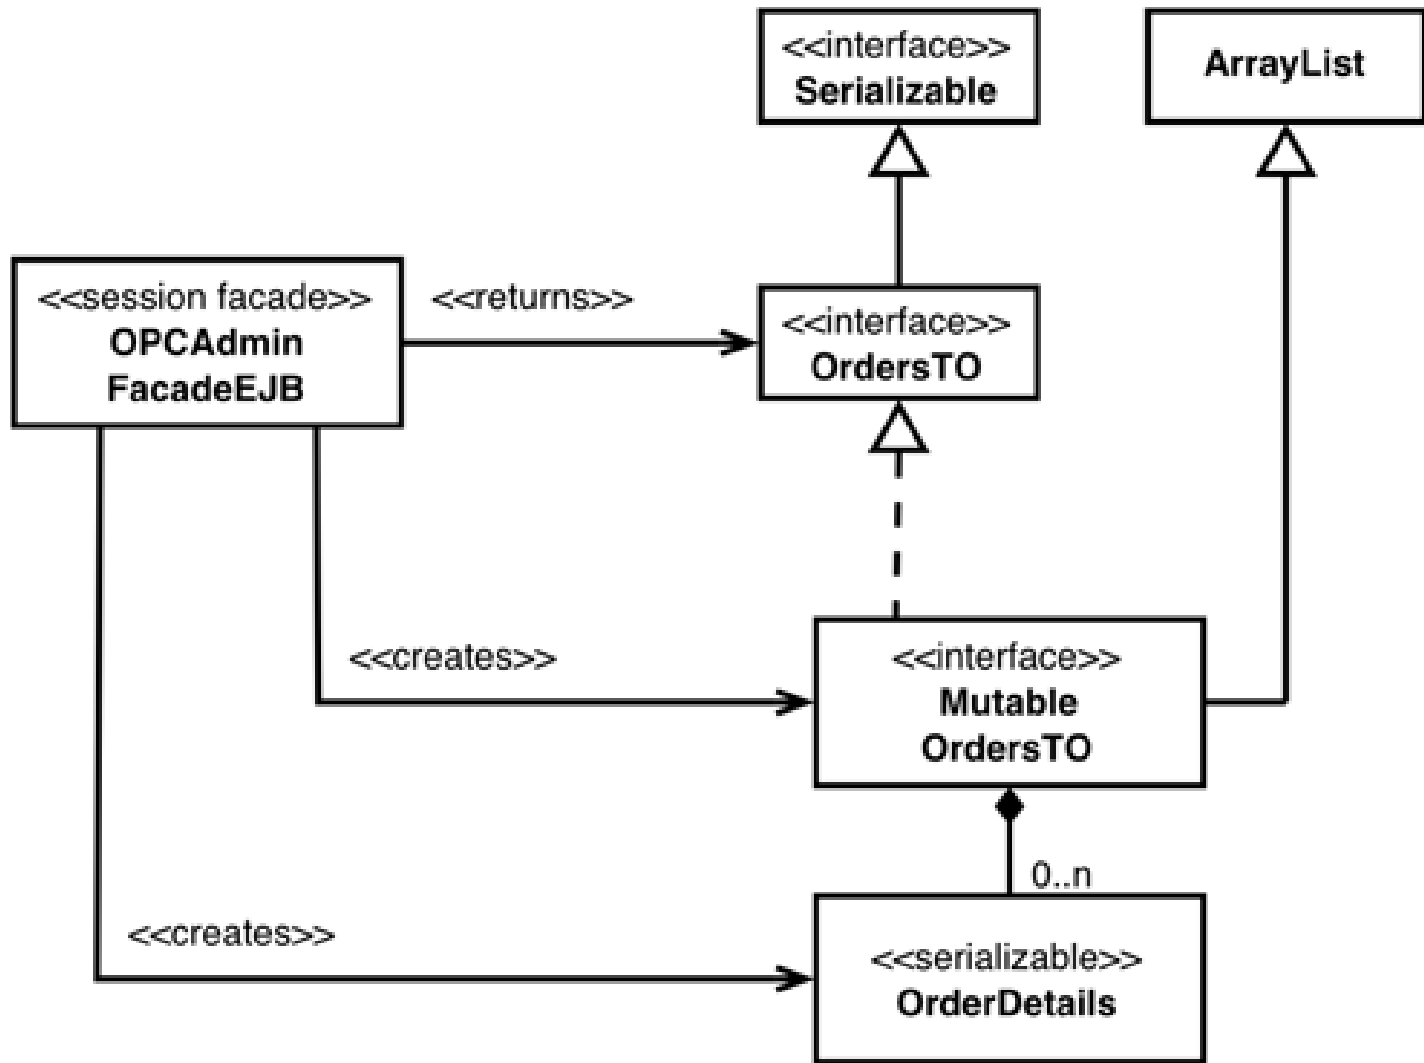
<<interface>>
Serializable

ArrayList

<<session facade>>
OPCAdmin
FacadeEJB

<<returns>>

<<interface>>
OrdersTO

<<creates>>

<<interface>>
Mutable
OrdersTO

0..n

<<creates>>

<<serializable>>
OrderDetails